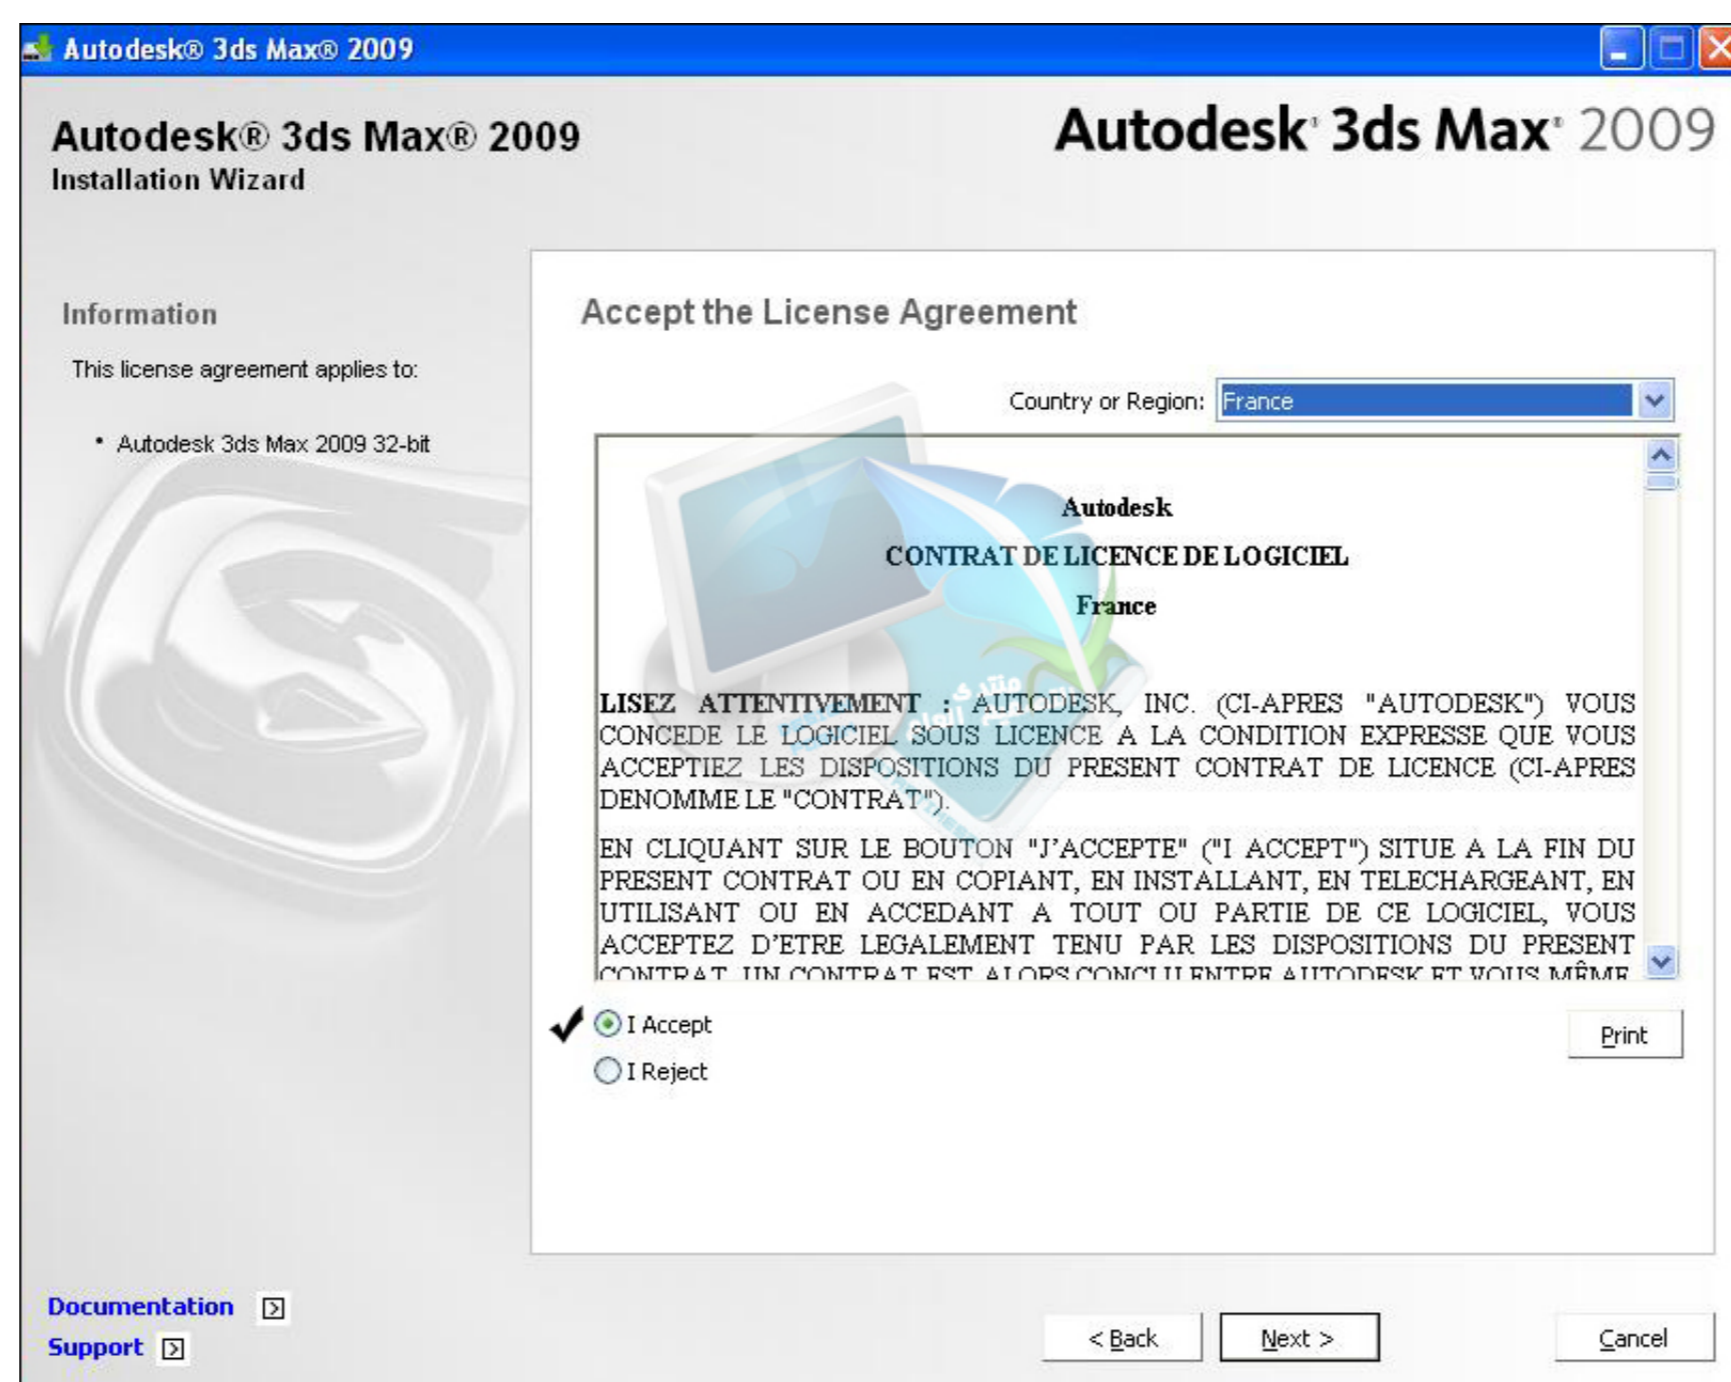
Autodesk® 3ds Max® 2009

Autodesk® 3ds Max® 2009
Installation Wizard

Autodesk 3ds Max 2009

Information

This license agreement applies to:

• Autodesk 3ds Max 2009 32-bit

Accept the License Agreement

Country or Region: France

Autodesk

CONTRAT DE LICENCE DE LOGICIEL

France

LISEZ ATTENTIVEMENT : AUTODESK, INC. (CI-APRES "AUTODESK") VOUS CONCEDE LE LOGICIEL SOUS LICENCE A LA CONDITION EXPRESSE QUE VOUS ACCEPTIEZ LES DISPOSITIONS DU PRESENT CONTRAT DE LICENCE (CI-APRES DENOMME LE "CONTRAT").

EN CLIQUANT SUR LE BOUTON "J'ACCEPTE" ("I ACCEPT") SITUE A LA FIN DU PRESENT CONTRAT OU EN COPIANT, EN INSTALLANT, EN TELECHARGEANT, EN UTILISANT OU EN ACCEDANT A TOUT OU PARTIE DE CE LOGICIEL, VOUS ACCEPTEZ D'ETRE LEGALEMENT TENU PAR LES DISPOSITIONS DU PRESENT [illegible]

I Accept
I Reject

Print

Documentation
Support

< Back
Next >
Cancel